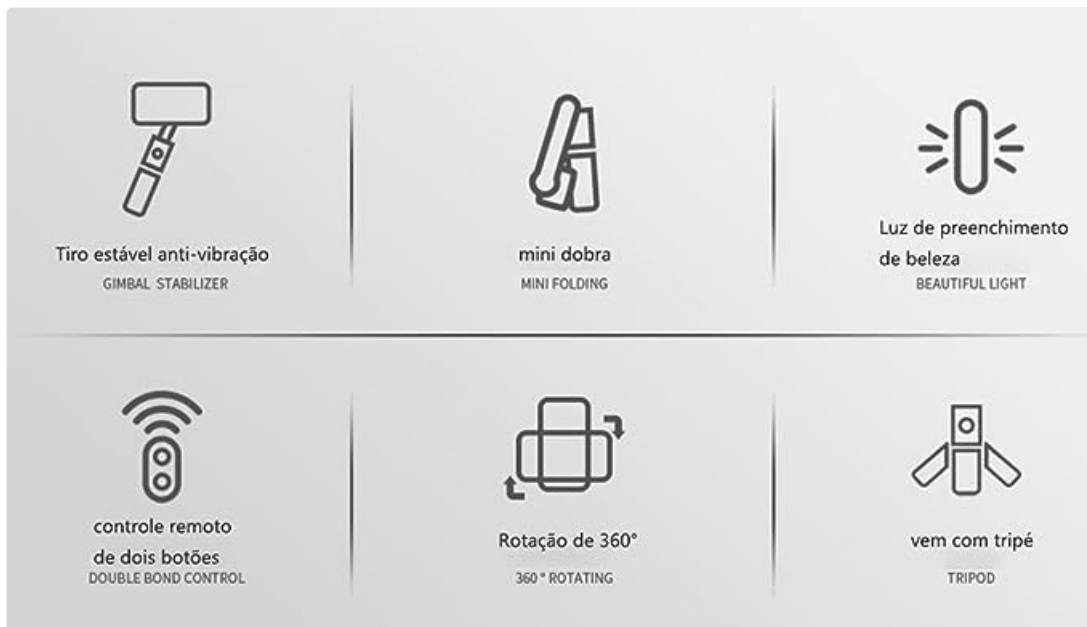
Tiro estável anti-vibração
GIMBAL STABILIZER

mini dobra
MINI FOLDING

Luz de preenchimento de beleza
BEAUTIFUL LIGHT

controle remoto de dois botões
DOUBLE BOND CONTROL

Rotação de 360°
360° ROTATING

vem com tripé
TRIPOD